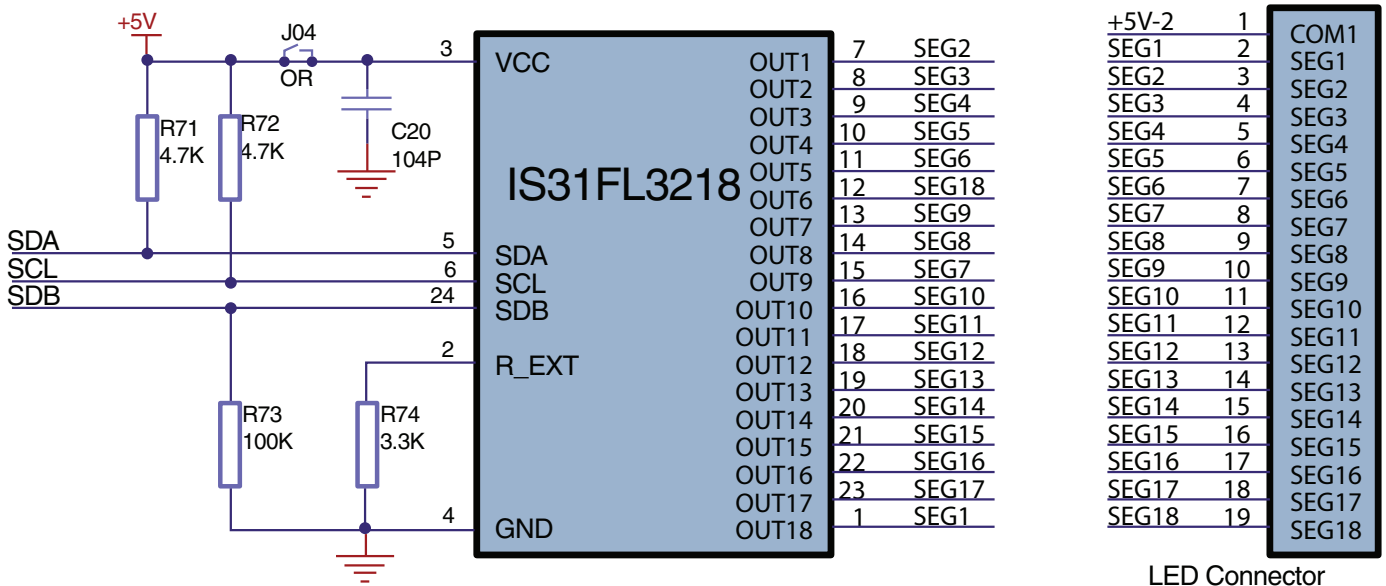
+5V

J04
OR

R71
4.7K

R72
4.7K

C20
104P

3 VCC

IS31FL3218

SDA 5 SDA
SCL 6 SCL
SDB 24 SDB
2 R_EXT

R73
100K

R74
3.3K

4 GND

| OUT1 | 7 | SEG2 |
|---|---|---|
| OUT2 | 8 | SEG3 |
| OUT3 | 9 | SEG4 |
| OUT4 | 10 | SEG5 |
| OUT5 | 11 | SEG6 |
| OUT6 | 12 | SEG18 |
| OUT7 | 13 | SEG9 |
| OUT8 | 14 | SEG8 |
| OUT9 | 15 | SEG7 |
| OUT10 | 16 | SEG10 |
| OUT11 | 17 | SEG11 |
| OUT12 | 18 | SEG12 |
| OUT13 | 19 | SEG13 |
| OUT14 | 20 | SEG14 |
| OUT15 | 21 | SEG15 |
| OUT16 | 22 | SEG16 |
| OUT17 | 23 | SEG17 |
| OUT18 | 1 | SEG1 |

| +5V-2 | 1 | COM1 |
|---|---|---|
| SEG1 | 2 | SEG1 |
| SEG2 | 3 | SEG2 |
| SEG3 | 4 | SEG3 |
| SEG4 | 5 | SEG4 |
| SEG5 | 6 | SEG5 |
| SEG6 | 7 | SEG6 |
| SEG7 | 8 | SEG7 |
| SEG8 | 9 | SEG8 |
| SEG9 | 10 | SEG9 |
| SEG10 | 11 | SEG10 |
| SEG11 | 12 | SEG11 |
| SEG12 | 13 | SEG12 |
| SEG13 | 14 | SEG13 |
| SEG14 | 15 | SEG14 |
| SEG15 | 16 | SEG15 |
| SEG16 | 17 | SEG16 |
| SEG17 | 18 | SEG17 |
| SEG18 | 19 | SEG18 |

LED Connector